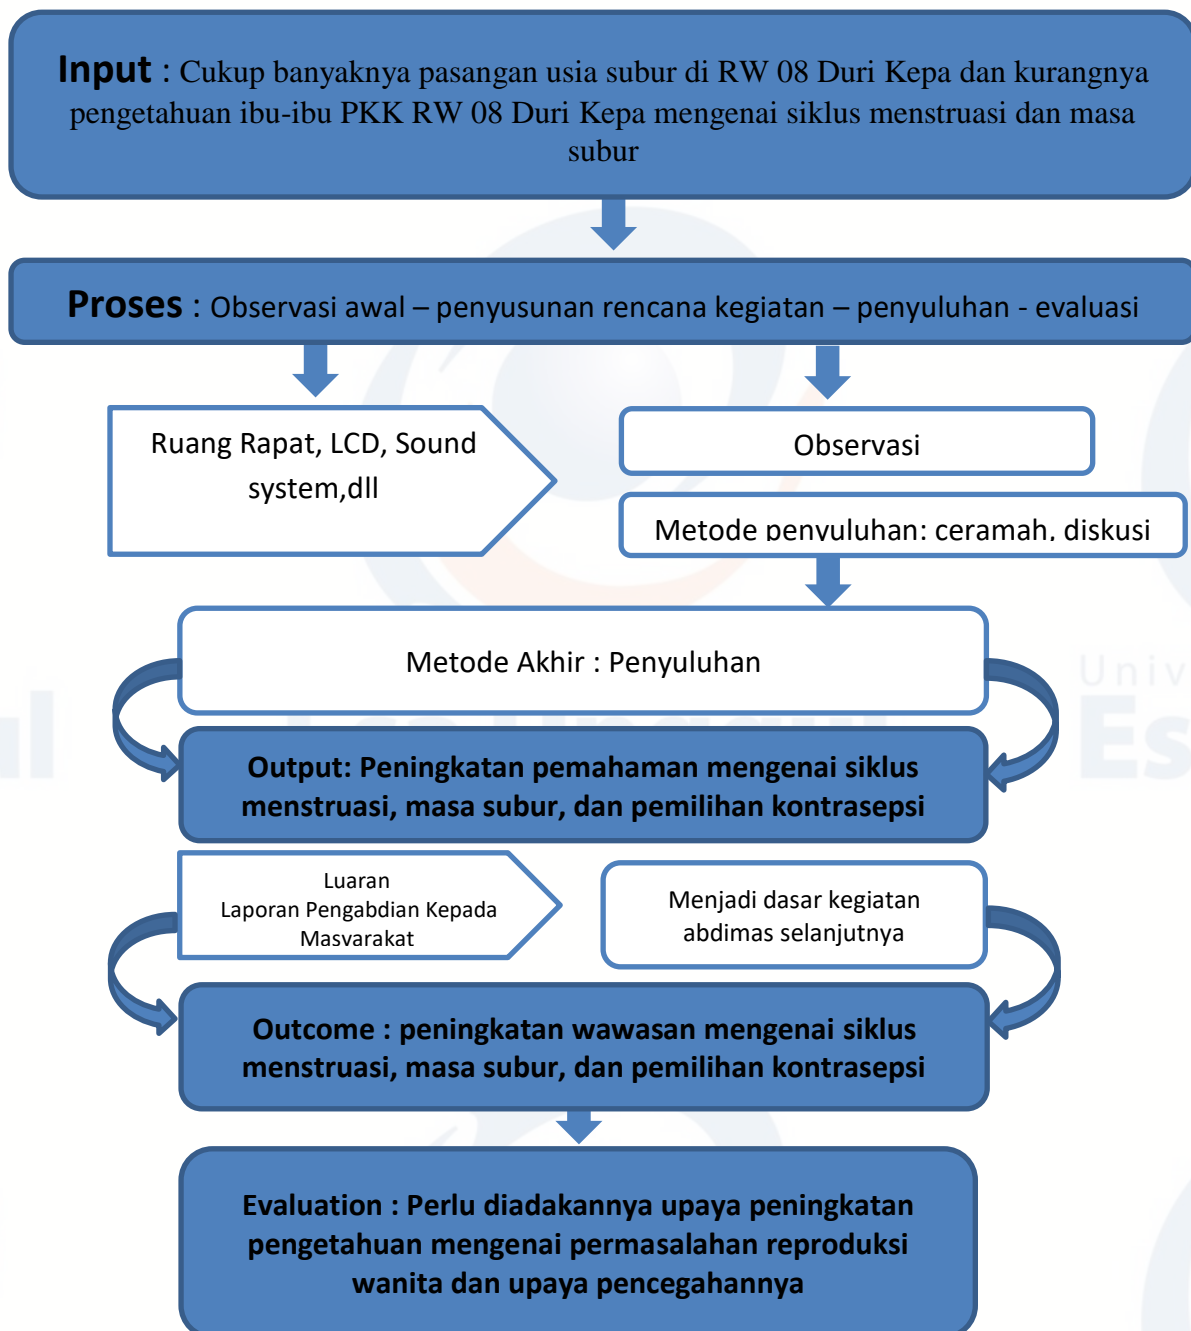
Input : Cukup banyaknya pasangan usia subur di RW 08 Duri Kepa dan kurangnya pengetahuan ibu-ibu PKK RW 08 Duri Kepa mengenai siklus menstruasi dan masa subur

Proses : Observasi awal – penyusunan rencana kegiatan – penyuluhan - evaluasi

Ruang Rapat, LCD, Sound system,dll

Observasi

Metode penyuluhan: ceramah, diskusi

Metode Akhir : Penyuluhan

Output: Peningkatan pemahaman mengenai siklus menstruasi, masa subur, dan pemilihan kontrasepsi

Luaran
Laporan Pengabdian Kepada Masyarakat

Menjadi dasar kegiatan abdimas selanjutnya

Outcome : peningkatan wawasan mengenai siklus menstruasi, masa subur, dan pemilihan kontrasepsi

Evaluation : Perlu diadakannya upaya peningkatan pengetahuan mengenai permasalahan reproduksi wanita dan upaya pencegahannya